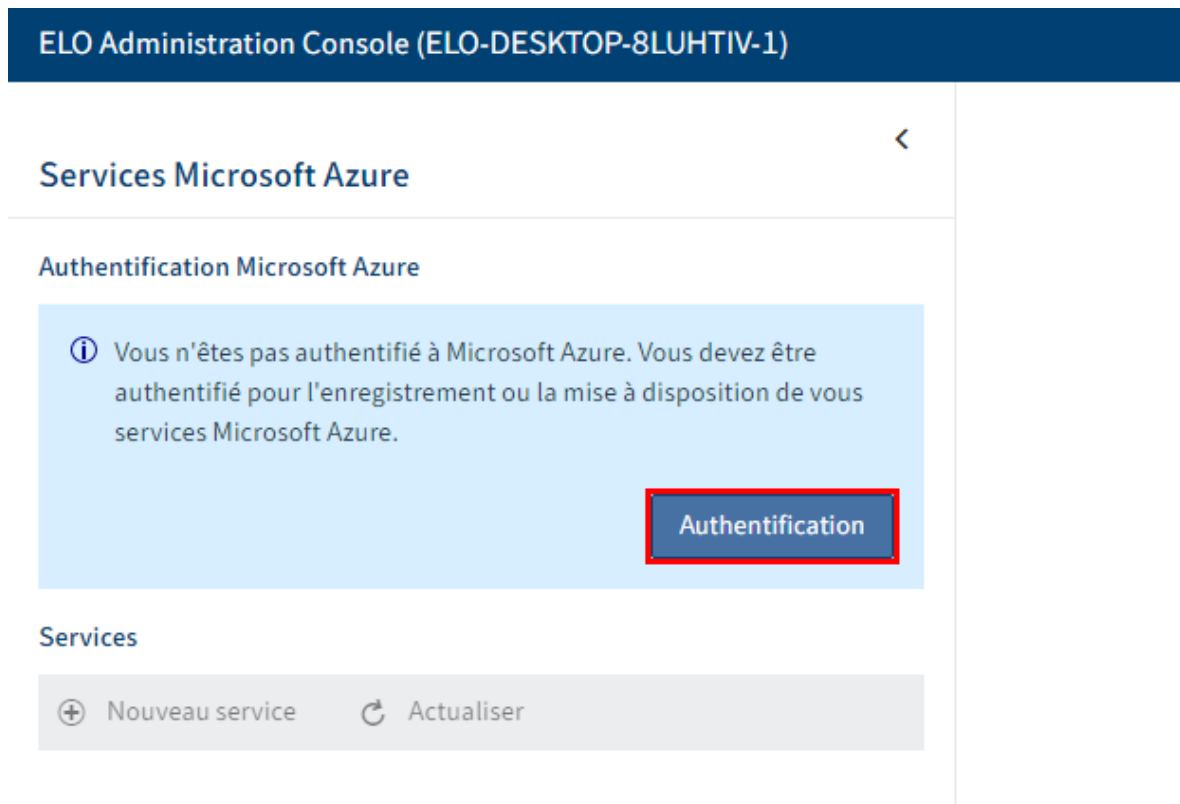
ELO Administration Console (ELO-DESKTOP-8LUHTIV-1)

Services Microsoft Azure

Authentification Microsoft Azure

Vous n'êtes pas authentifié à Microsoft Azure. Vous devez être authentifié pour l'enregistrement ou la mise à disposition de vous services Microsoft Azure.

Authentification

Services

Nouveau service

Actualiser